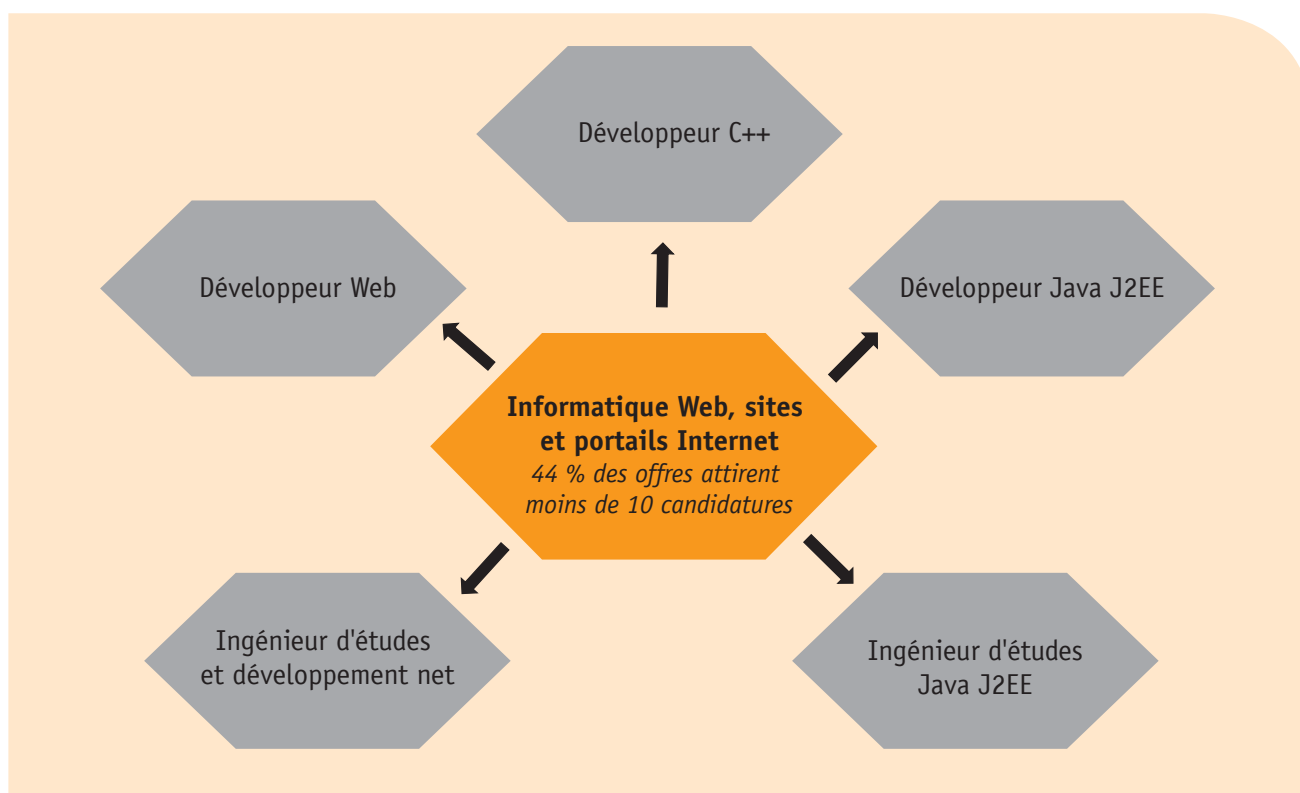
Développeur C++

Développeur Web

Développeur Java J2EE

**Informatique Web, sites et portails Internet**
*44 % des offres attirent moins de 10 candidatures*

Ingénieur d'études et développement net

Ingénieur d'études Java J2EE